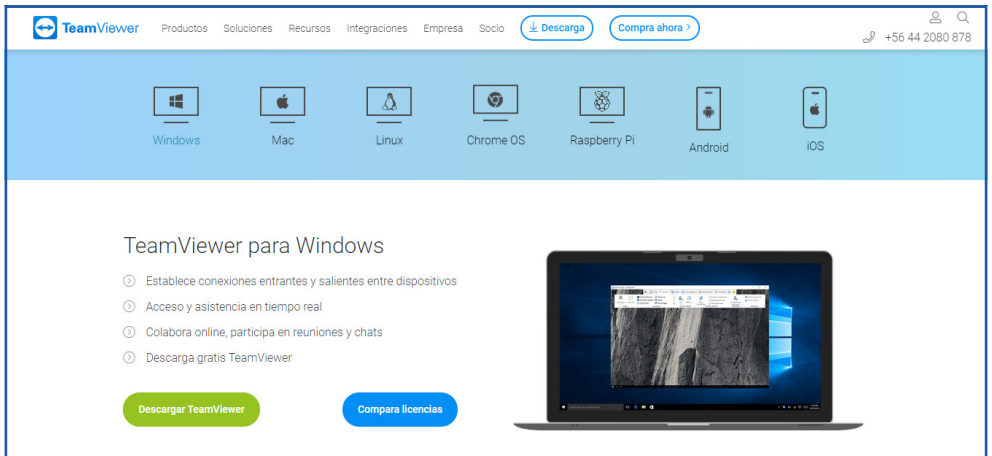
TeamViewer Productos Soluciones Recursos Integraciones Empresa Socio Descarga Compra ahora >

+56 44 2080 878

Windows Mac Linux Chrome OS Raspberry Pi Android iOS

TeamViewer para Windows

Establece conexiones entrantes y salientes entre dispositivos

Acceso y asistencia en tiempo real

Colabora online, participa en reuniones y chats

Descarga gratis TeamViewer

Descargar TeamViewer

Compara licencias